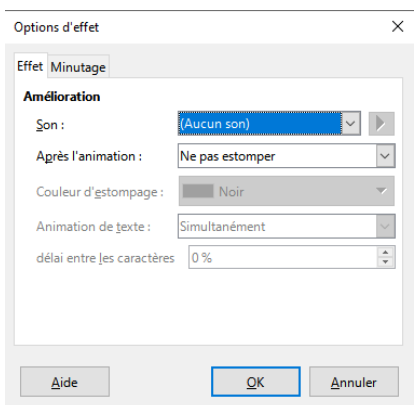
Options d'effet

Effet Minutage

Amélioration

Son : (Aucun son)

Après l'animation : Ne pas estomper

Couleur d'estompage : Noir

Animation de texte : Simultanément

délai entre les caractères 0 %

Aide OK Annuler